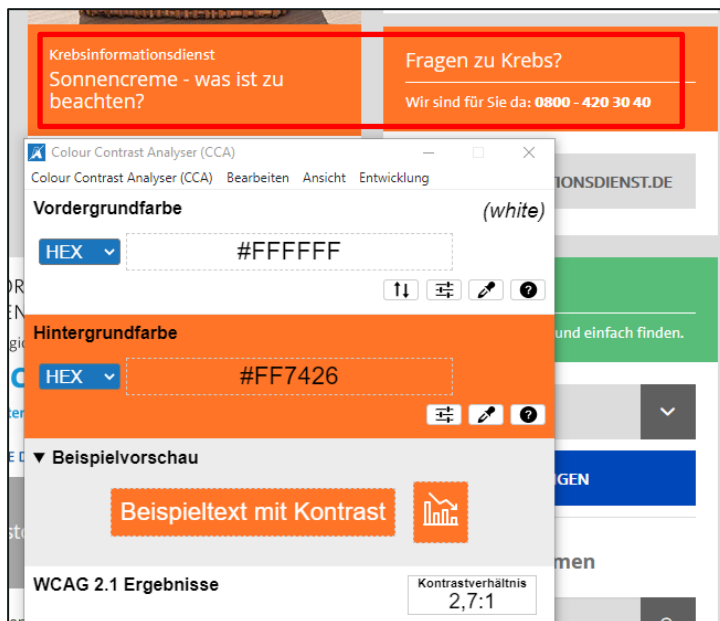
Krebsinformationsdienst
Sonnencreme - was ist zu beachten?

Fragen zu Krebs?
Wir sind für Sie da: 0800 - 420 30 40

Colour Contrast Analyser (CCA)
Colour Contrast Analyser (CCA) Bearbeiten Ansicht Entwicklung

Vordergrundfarbe (white)
HEX #FFFFFF

Hintergrundfarbe
HEX #FF7426

▼ Beispielvorschau
Beispieltext mit Kontrast

WCAG 2.1 Ergebnisse
Kontrastverhältnis
2,7:1

TIONSDIENST.DE
und einfach finden.
IGEN
men